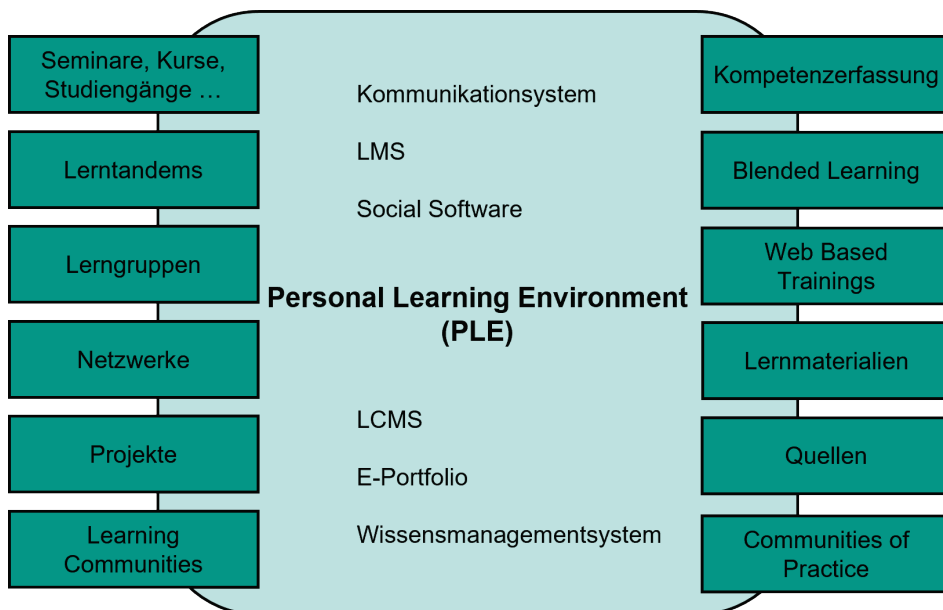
Seminare, Kurse, Studiengänge …

Lerntandems

Lerngruppen

Netzwerke

Projekte

Learning Communities

Kommunikationsystem

LMS

Social Software

Personal Learning Environment (PLE)

LCMS

E-Portfolio

Wissensmanagementsystem

Kompetenzerfassung

Blended Learning

Web Based Trainings

Lernmaterialien

Quellen

Communities of Practice